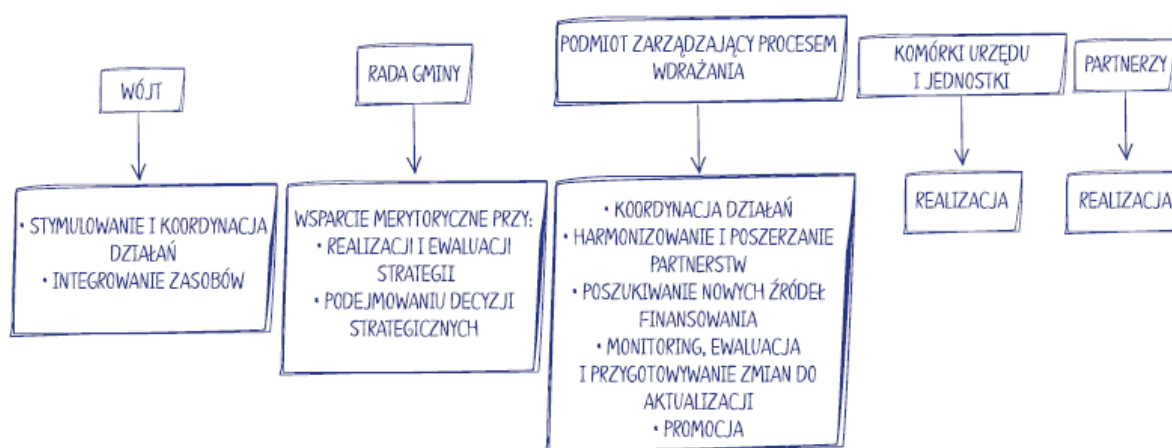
WÓJT

• STYMULOWANIE I KOORDYNACJA DZIAŁAŃ
• INTEGROWANIE ZASOBÓW

RADA GMINY

WSPARCIE MERYTORYCZNE PRZY:
• REALIZACJI I EWALUACJI STRATEGII
• PODEJMOWANIU DECYZJI STRATEGICZNYCH

PODMIOT ZARZĄDZAJĄCY PROCESEM WDRAŻANIA

• KOORDYNACJA DZIAŁAŃ
• HARMONIZOWANIE I POSZERZANIE PARTNERSTW
• POSZUKIWANIE NOWYCH ŹRÓDEŁ FINANSOWANIA
• MONITORING, EWALUACJA I PRZYGOTOWYWANIE ZMIAN DO AKTUALIZACJI
• PROMOCJA

KOMÓRKI URZĘDU I JEDNOSTKI

REALIZACJA

PARTNERZY

REALIZACJA